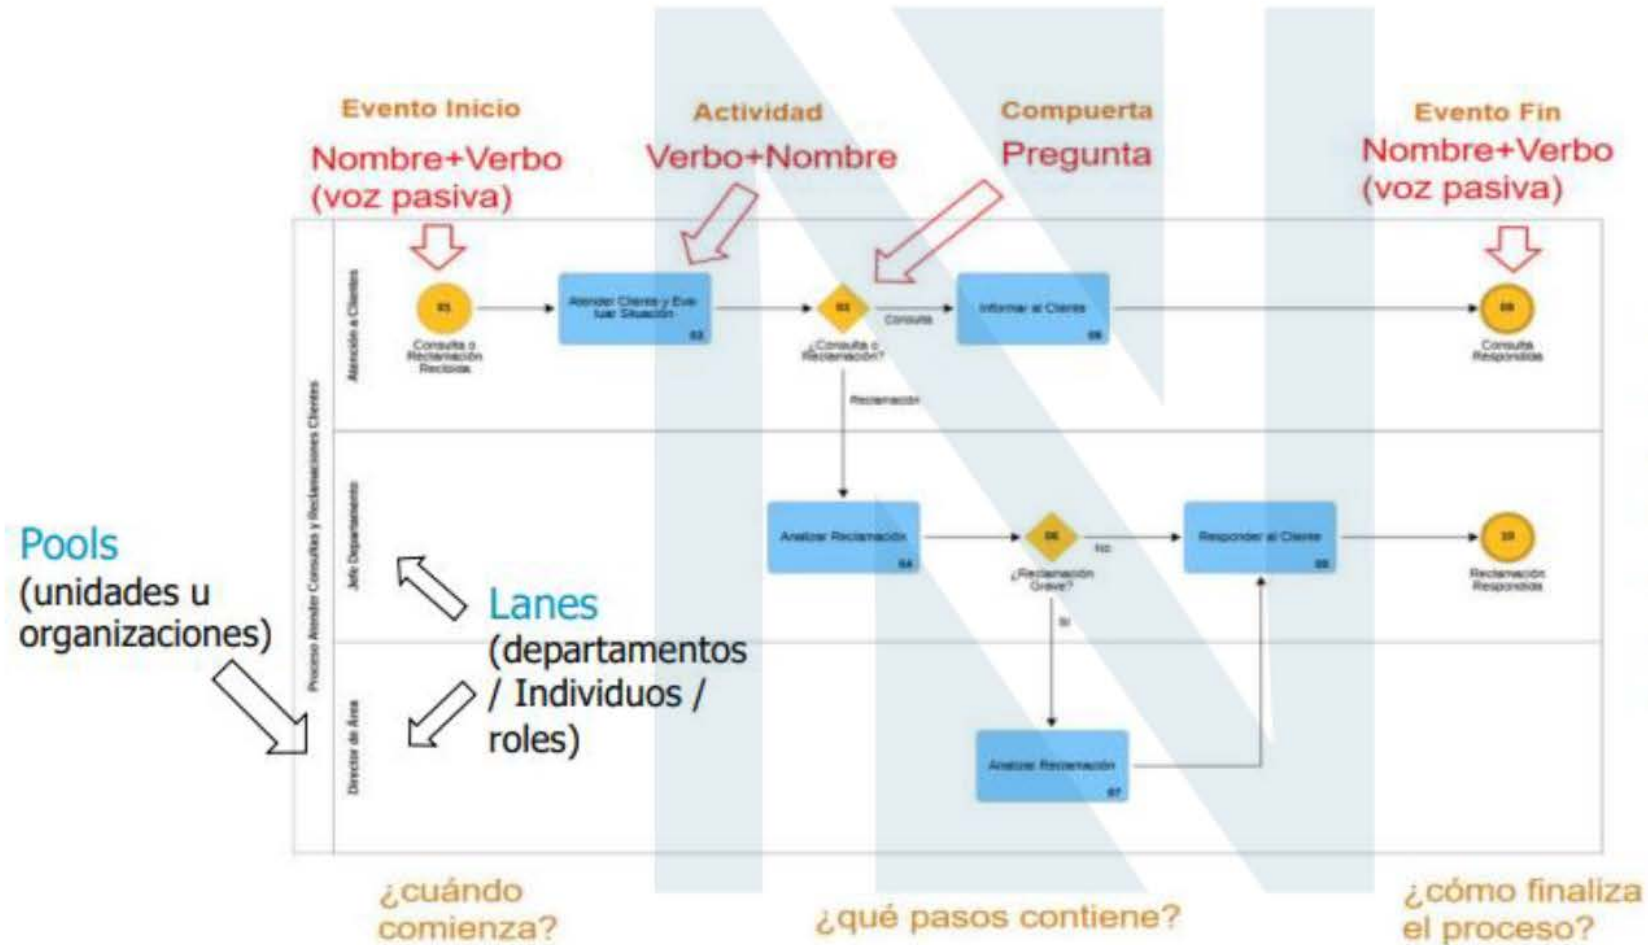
Evento Inicio
Nombre+Verbo (voz pasiva)

Actividad
Verbo+Nombre

Compuerta
Pregunta

Evento Fin
Nombre+Verbo (voz pasiva)

Proceso Atender Consultas y Reclamaciones Clientes

Atención a Clientes

01
Consulta o Reclamación Recibida

Atender Cliente y Evaluar Situación
02

03
¿Consulta o Reclamación?

Consulta

Informar al Cliente
08

09
Consulta Respondida

Reclamación

Jefe Departamento

Analizar Reclamación
04

06
¿Reclamación Grave?

No

Responder al Cliente
08

10
Reclamación Respondida

Si

Director de Área

Analizar Reclamación
07

Pools
(unidades u organizaciones)

Lanes
(departamentos / Individuos / roles)

¿cuándo comienza?

¿qué pasos contiene?

¿cómo finaliza el proceso?